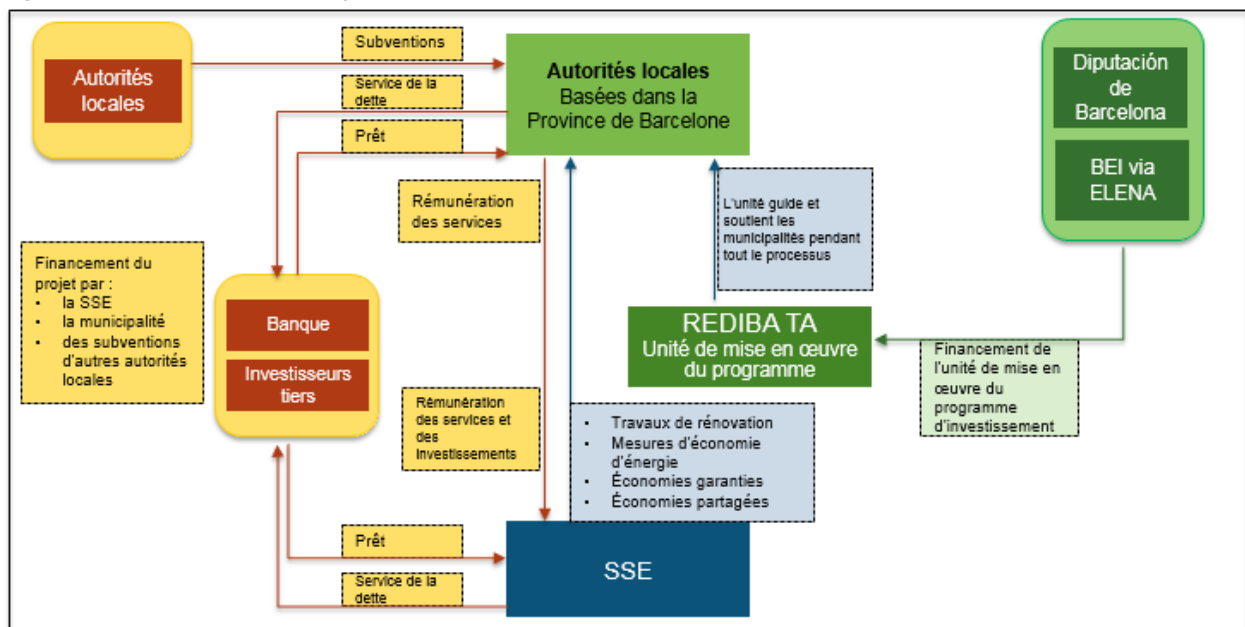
Autorités locales

Subventions

Service de la dette

Prêt

Autorités locales
Basées dans la Province de Barcelone

Diputación de Barcelona

BEI via ELENA

Rémunération des services

L'unité guide et soutient les municipalités pendant tout le processus

Financement du projet par :
• la SSE
• la municipalité
• des subventions d'autres autorités locales

Banque

Investisseurs tiers

REDIBA TA
Unité de mise en œuvre du programme

Financement de l'unité de mise en œuvre du programme d'investissement

Rémunération des services et des investissements

• Travaux de rénovation
• Mesures d'économie d'énergie
• Économies garanties
• Économies partagées

Prêt

SSE

Service de la dette